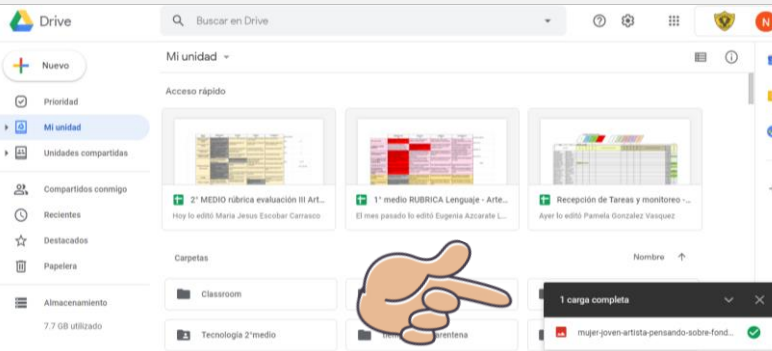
Drive
Buscar en Drive
N
Nuevo
Prioridad
Mi unidad
Unidades compartidas
Compartidos conmigo
Recientes
Destacados
Papelera
Almacenamiento
7.7 GB utilizado
Mi unidad
Acceso rápido
2° MEDIO rúbrica evaluación III Art...
Hoy lo editó Maria Jesus Escobar Carrasco
1° medio RUBRICA Lenguaje - Arte...
El mes pasado lo editó Eugenia Azcarate L...
Recepción de Tareas y monitoreo -...
Ayer lo editó Pamela Gonzalez Vasquez
Carpetas
Nombre
Classroom
Tecnología 2°medio
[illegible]arentena
1 carga completa
mujer-joven-artista-pensando-sobre-fond...